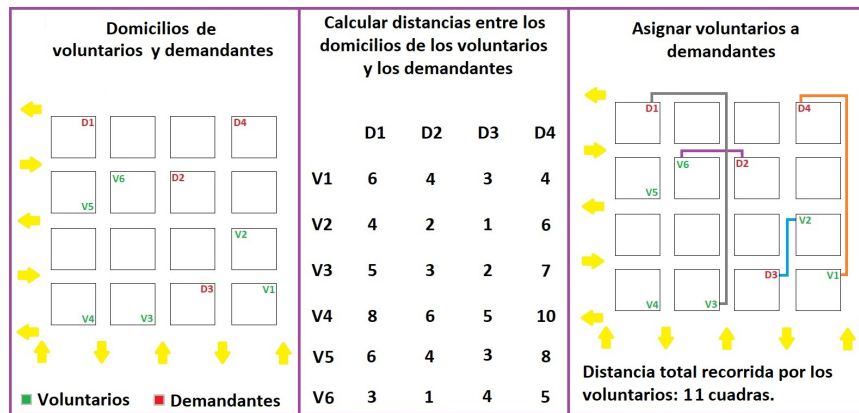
Domicilios de voluntarios y demandantes

D1
D4
V6
D2
V5
V2
D3
V1
V4
V3

Voluntarios
Demandantes

Calcular distancias entre los domicilios de los voluntarios y los demandantes

| | D1 | D2 | D3 | D4 |
|---|---|---|---|---|
| V1 | 6 | 4 | 3 | 4 |
| V2 | 4 | 2 | 1 | 6 |
| V3 | 5 | 3 | 2 | 7 |
| V4 | 8 | 6 | 5 | 10 |
| V5 | 6 | 4 | 3 | 8 |
| V6 | 3 | 1 | 4 | 5 |

Asignar voluntarios a demandantes

D1
D4
V6
D2
V5
V2
D3
V1
V4
V3

Distancia total recorrida por los voluntarios: 11 cuadras.